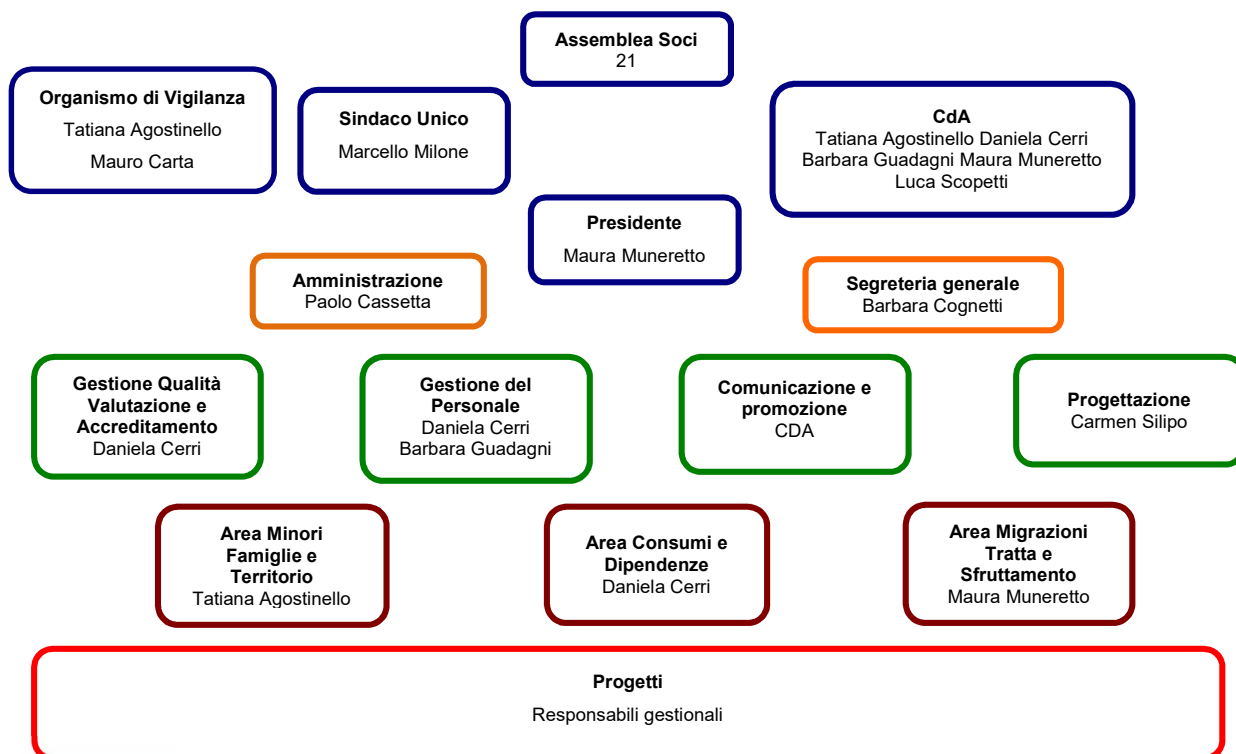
Assemblea Soci
21

Organismo di Vigilanza
Tatiana Agostinello
Mauro Carta

Sindaco Unico
Marcello Milone

CdA
Tatiana Agostinello Daniela Cerri
Barbara Guadagni Maura Muneretto
Luca Scopetti

Presidente
Maura Muneretto

Amministrazione
Paolo Cassetta

Segreteria generale
Barbara Cognetti

Gestione Qualità Valutazione e Accreditamento
Daniela Cerri

Gestione del Personale
Daniela Cerri
Barbara Guadagni

Comunicazione e promozione
CDA

Progettazione
Carmen Silipo

Area Minori Famiglie e Territorio
Tatiana Agostinello

Area Consumi e Dipendenze
Daniela Cerri

Area Migrazioni Tratta e Sfruttamento
Maura Muneretto

Progetti
Responsabili gestionali